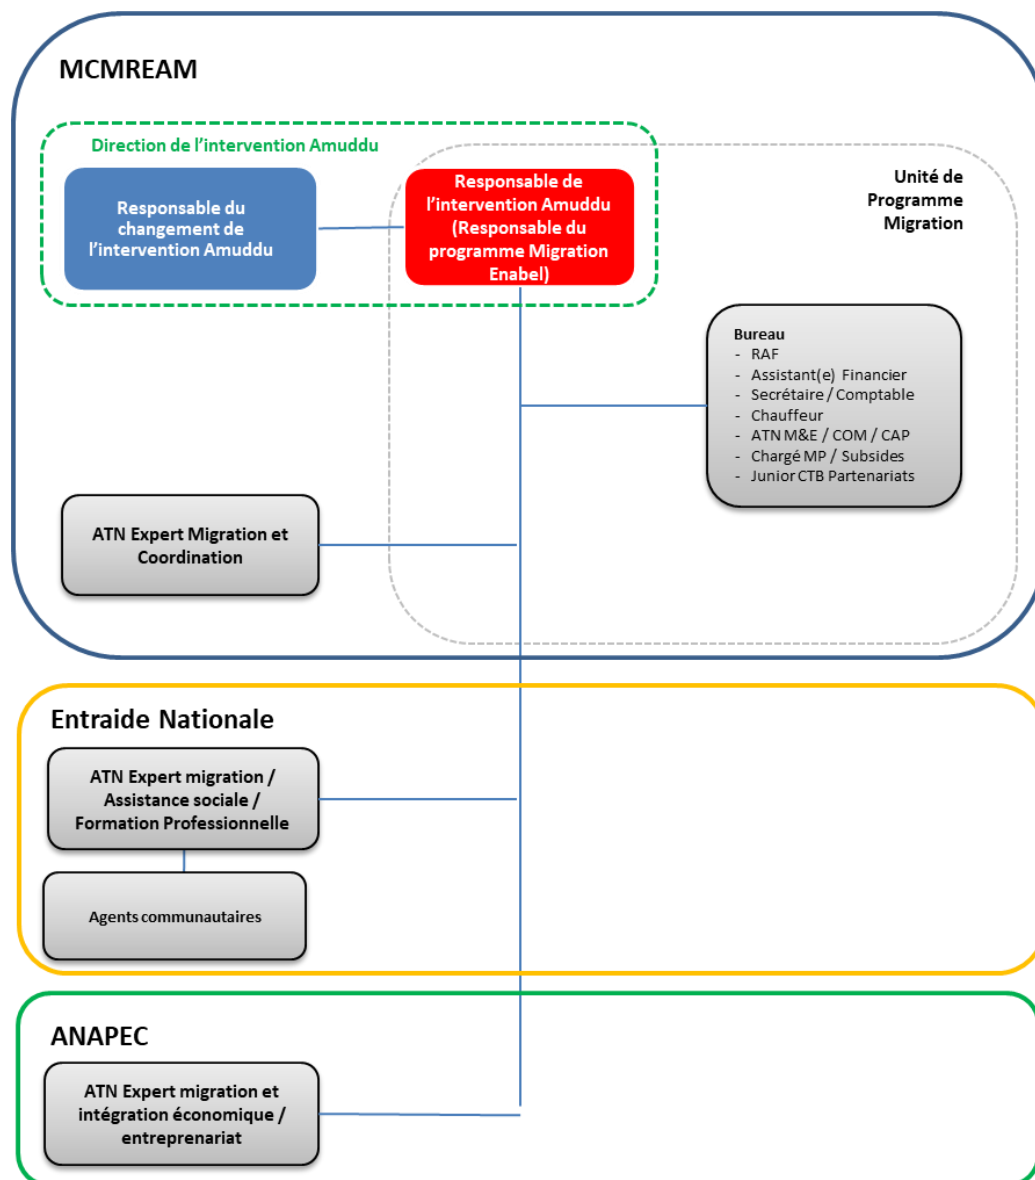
MCMREAM

Direction de l'intervention Amuddu

Responsable du changement de l'intervention Amuddu

Responsable de l'intervention Amuddu (Responsable du programme Migration Enabel)

Unité de Programme Migration

Bureau
- RAF
- Assistant(e) Financier
- Secrétaire / Comptable
- Chauffeur
- ATN M&E / COM / CAP
- Chargé MP / Subsides
- Junior CTB Partenariats

ATN Expert Migration et Coordination

Entraide Nationale

ATN Expert migration / Assistance sociale / Formation Professionnelle

Agents communautaires

ANAPEC

ATN Expert migration et intégration économique / entreprenariat